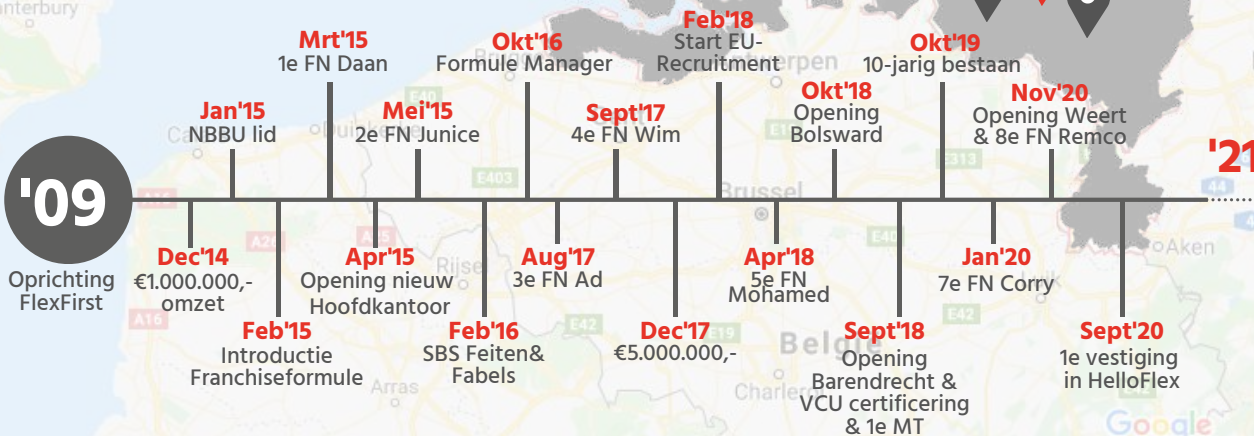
anterbury

'09
Oprichting FlexFirst

Jan'15
NBBU lid

Mrt'15
1e FN Daan

Mei'15
2e FN Junice

Okt'16
Formule Manager

Sept'17
4e FN Wim

Feb'18
Start EU-Recruitment

Okt'18
Opening Bolsward

Okt'19
10-jarig bestaan

Nov'20
Opening Weert & 8e FN Remco

'21

Dec'14
€1.000.000,- omzet

Feb'15
Introductie Franchiseformule

Apr'15
Opening nieuw Hoofdkantoor

Feb'16
SBS Feiten& Fabels

Aug'17
3e FN Ad

Dec'17
€5.000.000,-

Apr'18
5e FN Mohamed

Sept'18
Opening Barendrecht & VCU certificering & 1e MT

Jan'20
7e FN Corry

Sept'20
1e vestiging in HelloFlex

Brussel
België
Aken
Arras
Charleroi
Google
E403
E40
E42
E313
A16
A26
E19
44